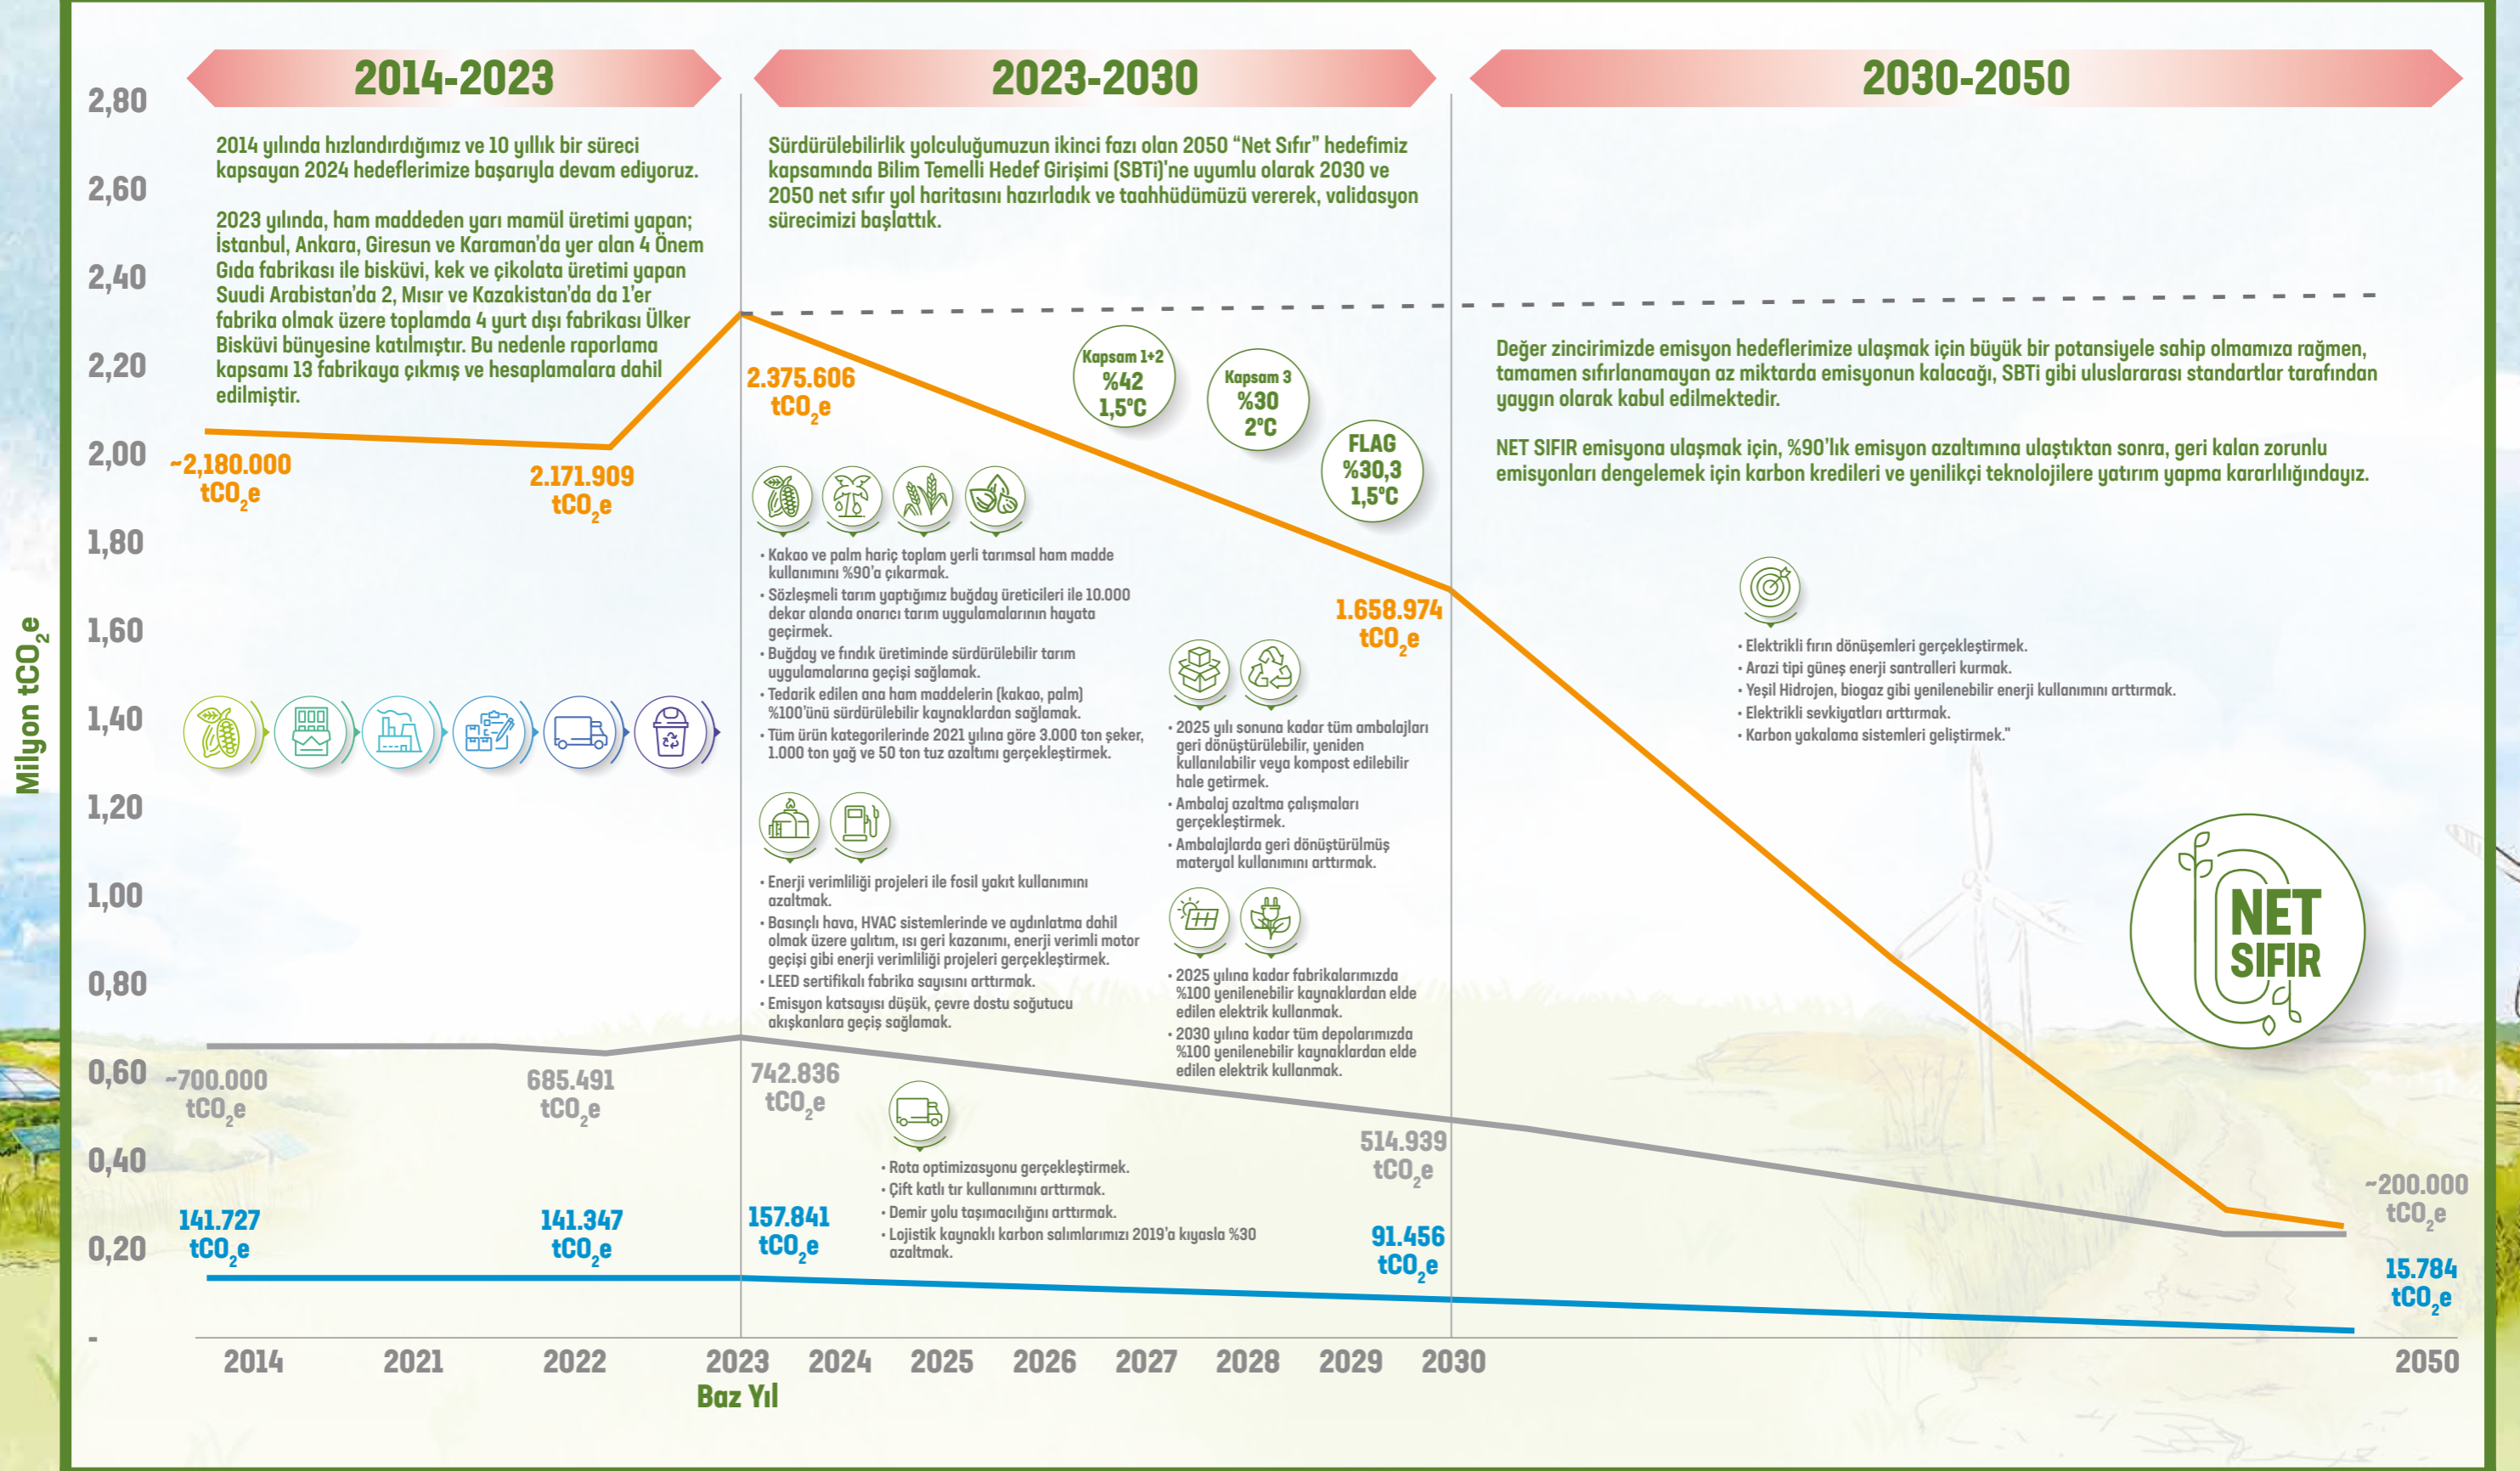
2014-2023

2023-2030

2030-2050

Milyon $tCO_2e$

2,80
2,60
2,40
2,20
2,00
1,80
1,60
1,40
1,20
1,00
0,80
0,60
0,40
0,20
-

2014 yılında hızlandırdığımız ve 10 yıllık bir süreci kapsayan 2024 hedeflerimize başarıyla devam ediyoruz.

2023 yılında, ham maddeden yarı mamül üretimi yapan; İstanbul, Ankara, Giresun ve Karaman'da yer alan 4 Önem Gıda fabrikası ile bisküvi, kek ve çikolata üretimi yapan Suudi Arabistan'da 2, Mısır ve Kazakistan'da da 1'er fabrika olmak üzere toplamda 4 yurt dışı fabrikası Ülker Bisküvi bünyesine katılmıştır. Bu nedenle raporlama kapsamı 13 fabrikaya çıkmış ve hesaplamalara dahil edilmiştir.

Sürdürülebilirlik yolculuğumuzun ikinci fazı olan 2050 "Net Sıfır" hedefimiz kapsamında Bilim Temelli Hedef Girişimi (SBTi)'ne uyumlu olarak 2030 ve 2050 net sıfır yol haritasını hazırladık ve taahhüdümüzü vererek, validasyon sürecimizi başlattık.

~2,180.000 $tCO_2e$

2.171.909 $tCO_2e$

2.375.606 $tCO_2e$

Kapsam 1+2 %42 1,5°C

Kapsam 3 %30 2°C

FLAG %30,3 1,5°C

1.658.974 $tCO_2e$

Değer zincirimizde emisyon hedeflerimize ulaşmak için büyük bir potansiyele sahip olmamıza rağmen, tamamen sıfırlanamayan az miktarda emisyonun kalacağı, SBTi gibi uluslararası standartlar tarafından yaygın olarak kabul edilmektedir.

NET SIFIR emisyona ulaşmak için, %90'lık emisyon azaltımına ulaştıktan sonra, geri kalan zorunlu emisyonları dengelemek için karbon kredileri ve yenilikçi teknolojilere yatırım yapma kararlılığındayız.

• Kakao ve palm hariç toplam yerli tarımsal ham madde kullanımını %90'a çıkarmak.
• Sözleşmeli tarım yaptığımız buğday üreticileri ile 10.000 dekar alanda onarıcı tarım uygulamalarının hayata geçirmek.
• Buğday ve fındık üretiminde sürdürülebilir tarım uygulamalarına geçişi sağlamak.
• Tedarik edilen ana ham maddelerin (kakao, palm) %100'ünü sürdürülebilir kaynaklardan sağlamak.
• Tüm ürün kategorilerinde 2021 yılına göre 3.000 ton şeker, 1.000 ton yağ ve 50 ton tuz azaltımı gerçekleştirmek.

• 2025 yılı sonuna kadar tüm ambalajları geri dönüştürülebilir, yeniden kullanılabilir veya kompost edilebilir hale getirmek.
• Ambalaj azaltma çalışmaları gerçekleştirmek.
• Ambalajlarda geri dönüştürülmüş materyal kullanımını arttırmak.

• Elektrikli fırın dönüşemleri gerçekleştirmek.
• Arazi tipi güneş enerji santralleri kurmak.
• Yeşil Hidrojen, biogaz gibi yenilenebilir enerji kullanımını arttırmak.
• Elektrikli sevkiyatları arttırmak.
• Karbon yakalama sistemleri geliştirmek."

• Enerji verimliliği projeleri ile fosil yakıt kullanımını azaltmak.
• Basınçlı hava, HVAC sistemlerinde ve aydınlatma dahil olmak üzere yalıtım, ısı geri kazanımı, enerji verimli motor geçişi gibi enerji verimliliği projeleri gerçekleştirmek.
• LEED sertifikalı fabrika sayısını arttırmak.
• Emisyon katsayısı düşük, çevre dostu soğutucu akışkanlara geçiş sağlamak.

• 2025 yılına kadar fabrikalarımızda %100 yenilenebilir kaynaklardan elde edilen elektrik kullanmak.
• 2030 yılına kadar tüm depolarımızda %100 yenilenebilir kaynaklardan elde edilen elektrik kullanmak.

NET SIFIR

~700.000 $tCO_2e$

685.491 $tCO_2e$

742.836 $tCO_2e$

514.939 $tCO_2e$

~200.000 $tCO_2e$

• Rota optimizasyonu gerçekleştirmek.
• Çift katlı tır kullanımını arttırmak.
• Demir yolu taşımacılığını arttırmak.
• Lojistik kaynaklı karbon salımlarımızı 2019'a kıyasla %30 azaltmak.

141.727 $tCO_2e$

141.347 $tCO_2e$

157.841 $tCO_2e$

91.456 $tCO_2e$

15.784 $tCO_2e$

2014 2021 2022 2023 2024 2025 2026 2027 2028 2029 2030 2050

Baz Yıl